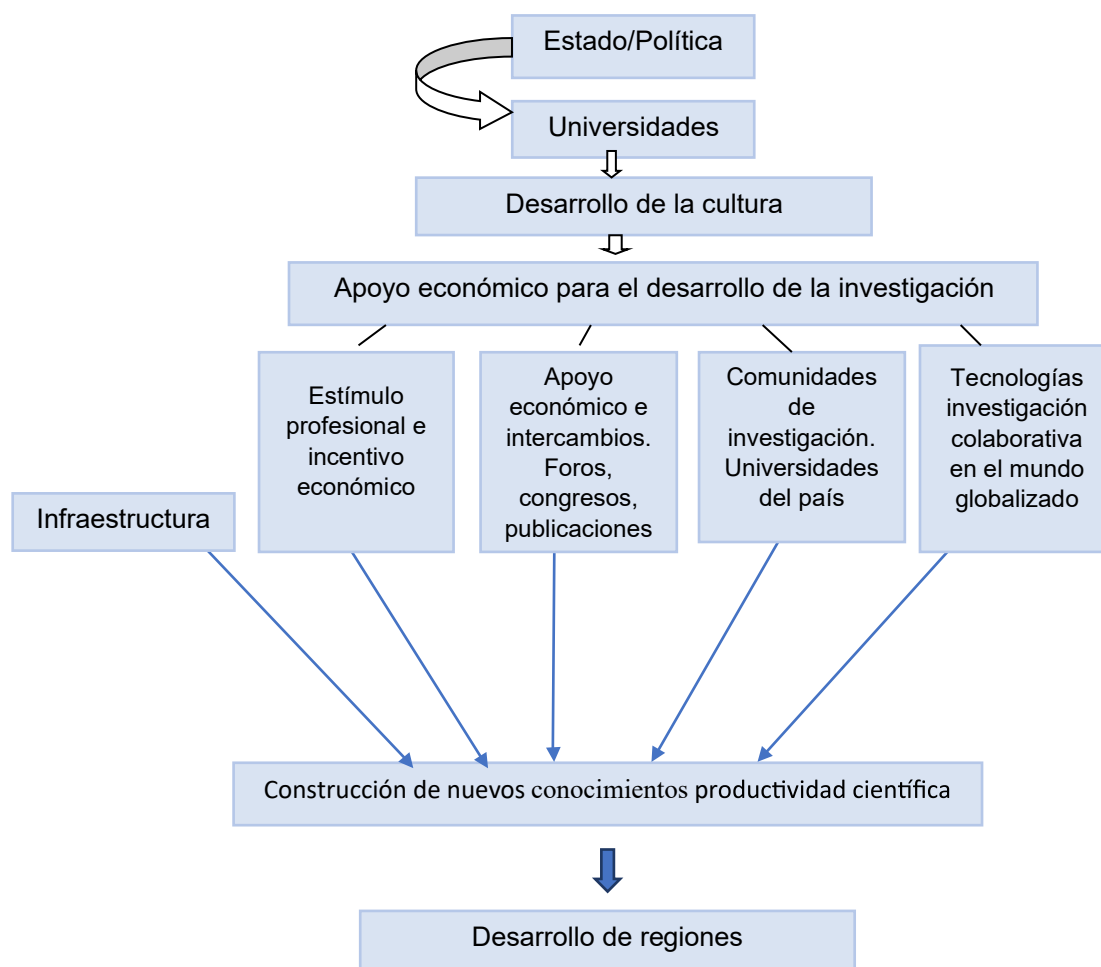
Estado/Política

Universidades

Desarrollo de la cultura

Apoyo económico para el desarrollo de la investigación

Infraestructura

Estímulo profesional e incentivo económico

Apoyo económico e intercambios. Foros, congresos, publicaciones

Comunidades de investigación. Universidades del país

Tecnologías investigación colaborativa en el mundo globalizado

Construcción de nuevos conocimientos productividad científica

Desarrollo de regiones